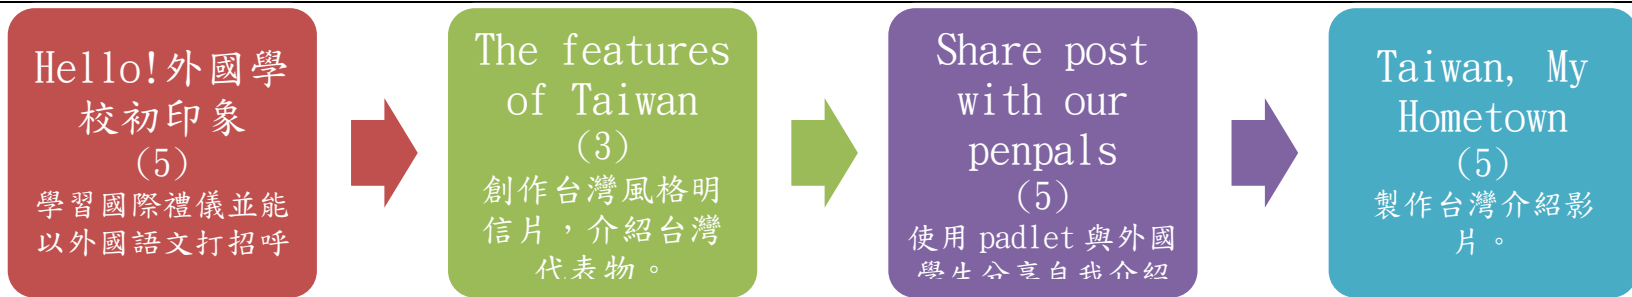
Hello!外國學校初印象
(5)
學習國際禮儀並能以外國語文打招呼

The features of Taiwan
(3)
創作台灣風格明信片，介紹台灣代表物。

Share post with our penpals
(5)
使用 padlet 與外國學生分享自我介紹

Taiwan, My Hometown
(5)
製作台灣介紹影片。